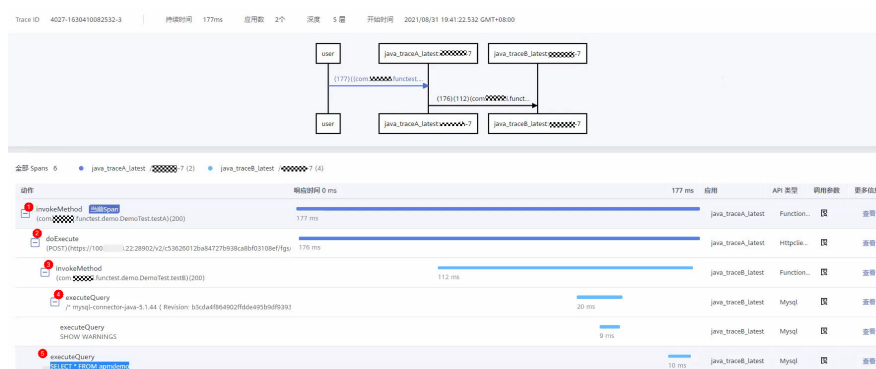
Trace ID 4027-1630410082532-3 | 持续时间 177ms | 应用数 2个 | 深度 5 层 | 开始时间 2021/08/31 19:41:22.532 GMT+08:00

user
java_traceA_latest:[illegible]-7
java_traceB_latest:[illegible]-7
(177)[com.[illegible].functest....
(176)(112)(com.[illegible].funct...
user
java_traceA_latest:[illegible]-7
java_traceB_latest:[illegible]-7

全部 Spans 6 • java_traceA_latest :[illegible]-7 (2) • java_traceB_latest :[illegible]-7 (4)

| 动作 | 响应时间 0 ms 177 ms | 应用 | API 类型 | 调用参数 | 更多信 |
|---|---|---|---|---|---|
| 1 invokeMethod 当前Span (com.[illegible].functest.demo.DemoTest.testA)(200) | 177 ms | java_traceA_latest | Function... | | 查看 |
| 2 doExecute (POST)(https://100.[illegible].22:28902/v2/c53626012ba84727b938ca8bf03108ef/fgs/ | 176 ms | java_traceA_latest | Httpclie... | | 查看 |
| 3 invokeMethod (com.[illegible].functest.demo.DemoTest.testB)(200) | 112 ms | java_traceB_latest | Function... | | 查看 |
| 4 executeQuery /* mysql-connector-java-5.1.44 ( Revision: b3cda4f864902ffdde495b9df9393 | 20 ms | java_traceB_latest | Mysql | | 查看 |
| executeQuery SHOW WARNINGS | 9 ms | java_traceB_latest | Mysql | | 查看 |
| 5 executeQuery SELECT * FROM apmdemo | 10 ms | java_traceB_latest | Mysql | | 查看 |